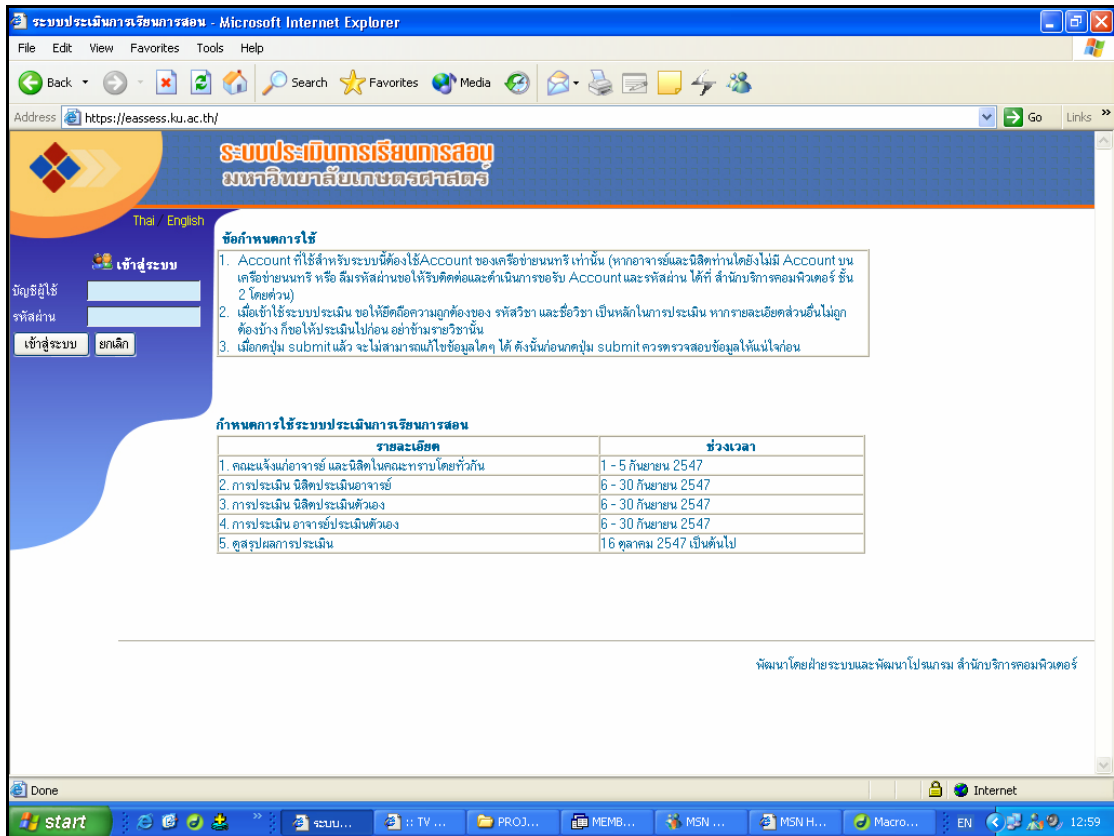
ระบบประเมินการเรียนการสอน - Microsoft Internet Explorer

File Edit View Favorites Tools Help

Back Search Favorites Media

Address https://eassess.ku.ac.th/ Go Links

ระบบประเมินการเรียนการสอน
มหาวิทยาลัยเกษตรศาสตร์

Thai / English

เข้าสู่ระบบ
บัญชีผู้ใช้
รหัสผ่าน
เข้าสู่ระบบ ยกเลิก

ข้อกำหนดการใช้

1. Account ที่ใช้สำหรับระบบนี้ต้องใช้Account ของเครือข่ายนนทรี เท่านั้น (หากอาจารย์และนิสิตท่านใดยังไม่มี Account บนเครือข่ายนนทรี หรือ ลืมรหัสผ่านขอให้รีบติดต่อและดำเนินการขอรับ Account และรหัสผ่าน ได้ที่ สำนักบริการคอมพิวเตอร์ ชั้น 2 โดยด่วน)
2. เมื่อเข้าใช้ระบบประเมิน ขอให้ยึดถือความถูกต้องของ รหัสวิชา และชื่อวิชา เป็นหลักในการประเมิน หากรายละเอียดส่วนอื่นไม่ถูกต้องบ้าง ก็ขอให้ประเมินไปก่อน อย่าข้ามรายวิชานั้น
3. เมื่อกดปุ่ม submit แล้ว จะไม่สามารถแก้ไขข้อมูลใดๆ ได้ ดังนั้นก่อนกดปุ่ม submit ควรตรวจสอบข้อมูลให้แน่ใจก่อน

กำหนดการใช้ระบบประเมินการเรียนการสอน

| รายละเอียด | ช่วงเวลา |
|---|---|
| 1. คณะแจ้งแก่อาจารย์ และนิสิตในคณะทราบโดยทั่วกัน | 1 - 5 กันยายน 2547 |
| 2. การประเมิน นิสิตประเมินอาจารย์ | 6 - 30 กันยายน 2547 |
| 3. การประเมิน นิสิตประเมินตัวเอง | 6 - 30 กันยายน 2547 |
| 4. การประเมิน อาจารย์ประเมินตัวเอง | 6 - 30 กันยายน 2547 |
| 5. ดูสรุปผลการประเมิน | 16 ตุลาคม 2547 เป็นต้นไป |

พัฒนาโดยฝ่ายระบบและพัฒนาโปรแกรม สำนักบริการคอมพิวเตอร์

Done Internet

start ระบบ... :: TV ... PROJ... MEMB... MSN ... MSN H... Macro... EN 12:59